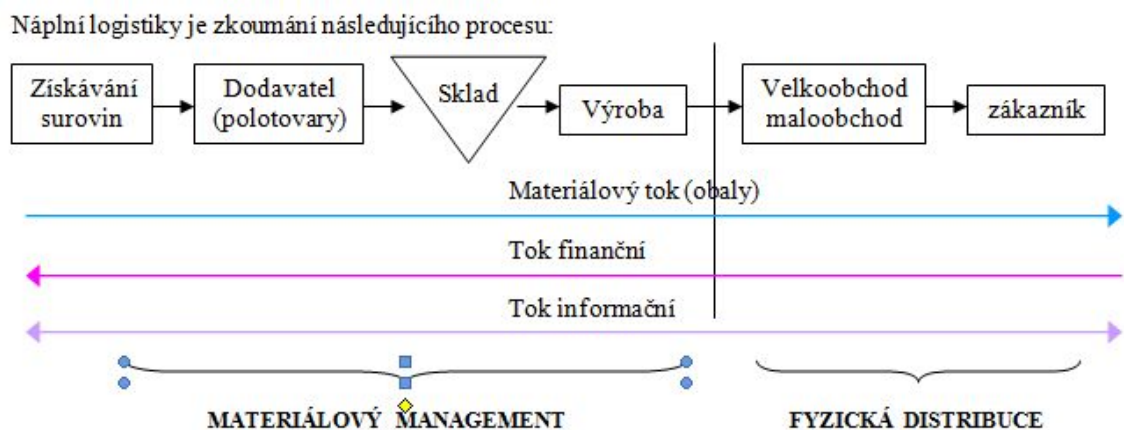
Náplní logistiky je zkoumání následujícího procesu:

Získávání surovin

Dodavatel (polotovary)

Sklad

Výroba

Velkoobchod maloobchod

zákazník

Materiálový tok (obaly)

Tok finanční

Tok informační

MATERIÁLOVÝ MANAGEMENT

FYZICKÁ DISTRIBUCE